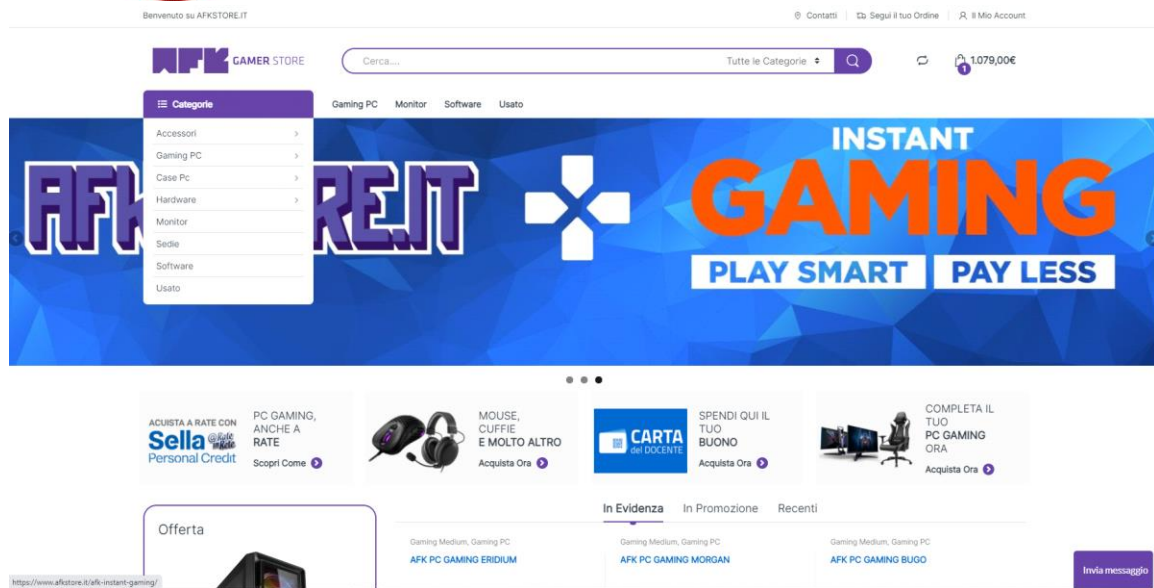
Benvenuto su AFKSTORE.IT

Contatti | Segui il tuo Ordine | Il Mio Account

AFK GAMER STORE

Cerca....

Tutte le Categorie

1
1.079,00€

Categorie

Gaming PC Monitor Software Usato

Accessori
Gaming PC
Case Pc
Hardware
Monitor
Sedie
Software
Usato

AFK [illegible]RE.IT

INSTANT GAMING

PLAY SMART PAY LESS

ACUISTA A RATE CON Sella Personal Credit

PC GAMING, ANCHE A RATE

Scopri Come

MOUSE, CUFFIE E MOLTO ALTRO

Acquista Ora

CARTA del DOCENTE

SPENDI QUI IL TUO BUONO

Acquista Ora

COMPLETA IL TUO PC GAMING ORA

Acquista Ora

Offerta

In Evidenza In Promozione Recenti

Gaming Medium, Gaming PC
AFK PC GAMING ERIDIUM

Gaming Medium, Gaming PC
AFK PC GAMING MORGAN

Gaming Medium, Gaming PC
AFK PC GAMING BUGO

https://www.afkstore.it/afk-instant-gaming/

Invia messaggio